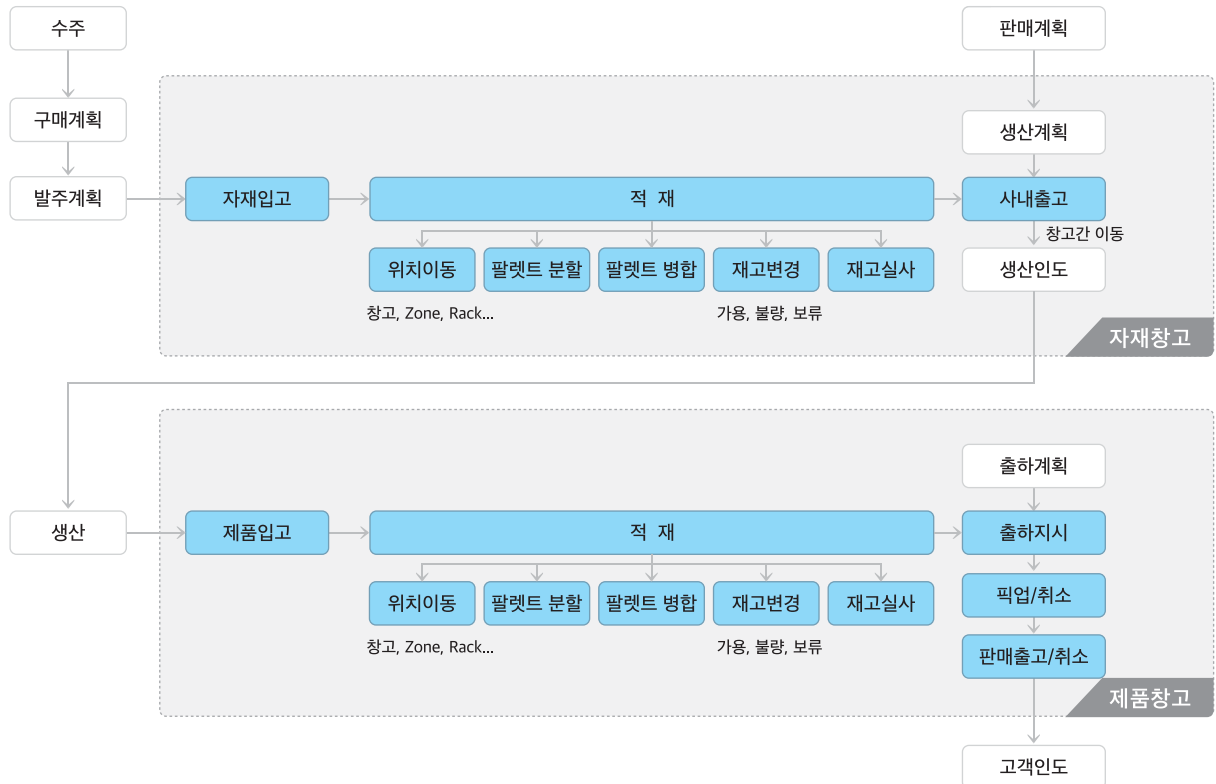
수주

구매계획

발주계획

판매계획

생산계획

자재입고

적 재

사내출고

창고간 이동

위치이동

팔렛트 분할

팔렛트 병합

재고변경

재고실사

생산인도

창고, Zone, Rack...

가용, 불량, 보류

자재창고

출하계획

생산

제품입고

적 재

출하지시

위치이동

팔렛트 분할

팔렛트 병합

재고변경

재고실사

픽업/취소

창고, Zone, Rack...

가용, 불량, 보류

판매출고/취소

제품창고

고객인도